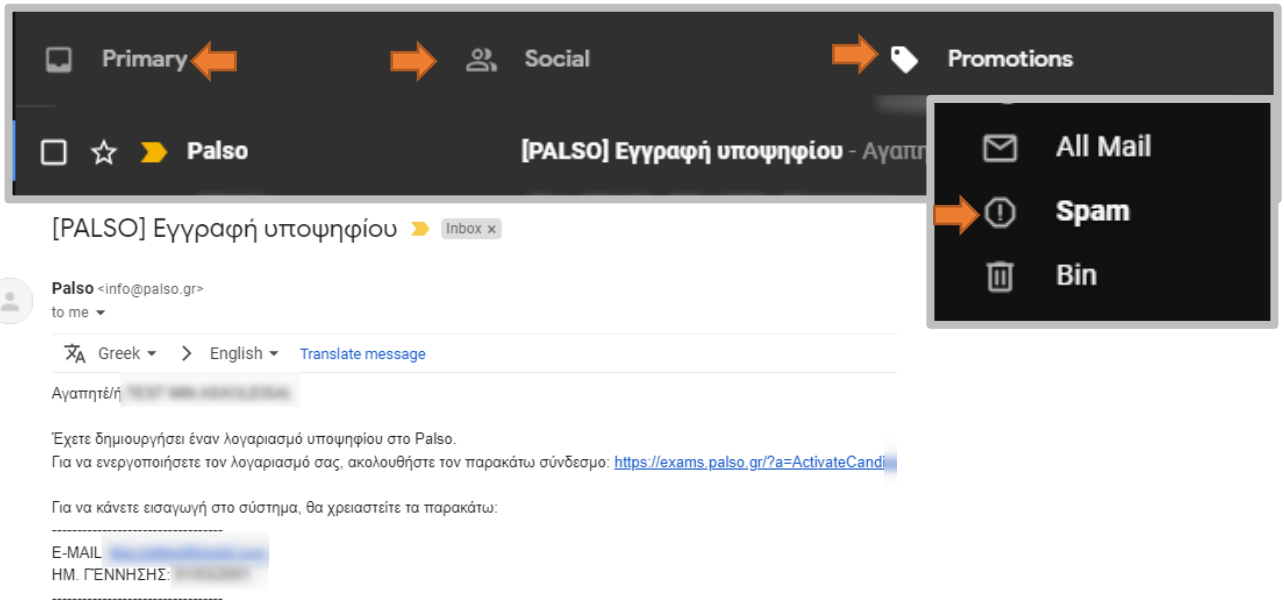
Primary

Social

Promotions

Palso

[PALSO] Εγγραφή υποψηφίου - Αγαπ

All Mail

Spam

Bin

[PALSO] Εγγραφή υποψηφίου Inbox ×

Palso <info@palso.gr>
to me

Greek > English Translate message

Αγαπητέ/ή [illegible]

Έχετε δημιουργήσει έναν λογαριασμό υποψηφίου στο Palso.
Για να ενεργοποιήσετε τον λογαριασμό σας, ακολουθήστε τον παρακάτω σύνδεσμο: https://exams.palso.gr/?a=ActivateCandi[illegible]

Για να κάνετε εισαγωγή στο σύστημα, θα χρειαστείτε τα παρακάτω:
-----------------------------------
E-MAIL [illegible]
ΗΜ. ΓΕΝΝΗΣΗΣ: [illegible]
-----------------------------------